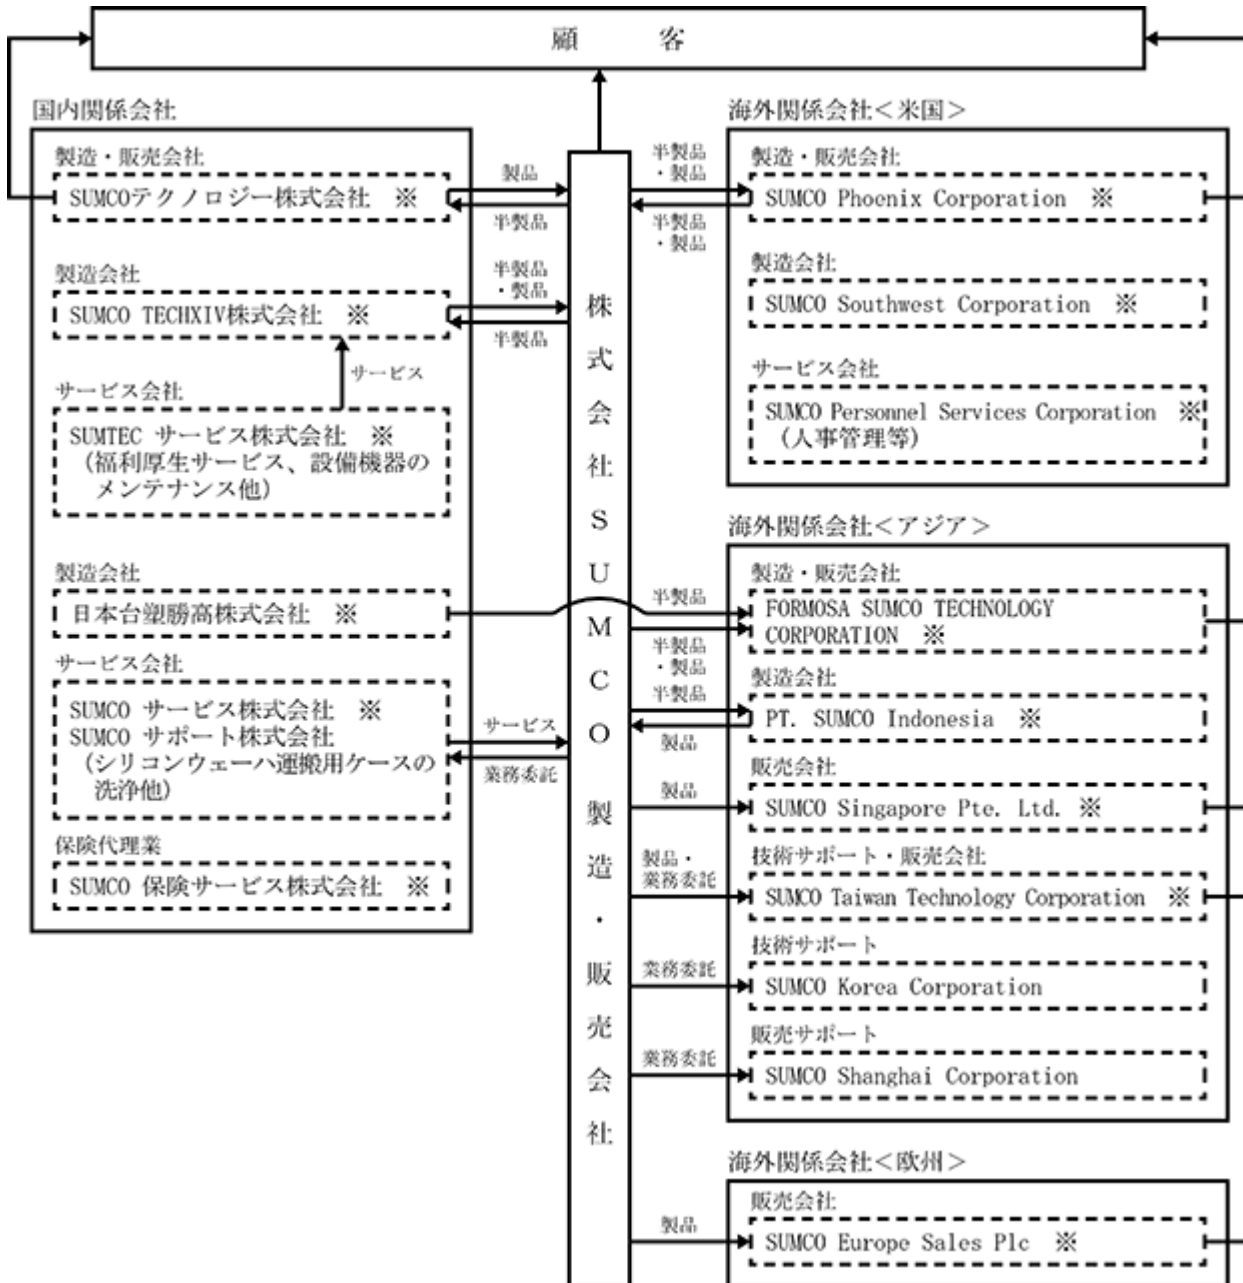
顧　　客

国内関係会社

製造・販売会社
SUMCOテクノロジー株式会社　※

製品
半製品

製造会社
SUMCO TECHXIV株式会社　※

半製品・製品
半製品

サービス

サービス会社
SUMTEC サービス株式会社　※
（福利厚生サービス、設備機器のメンテナンス他）

製造会社
日本台塑勝高株式会社　※

サービス会社
SUMCO サービス株式会社　※
SUMCO サポート株式会社
（シリコンウェーハ運搬用ケースの洗浄他）

サービス
業務委託

保険代理業
SUMCO 保険サービス株式会社　※

株式会社SUMCO製造・販売会社

海外関係会社＜米国＞

半製品・製品
半製品・製品

製造・販売会社
SUMCO Phoenix Corporation　※

製造会社
SUMCO Southwest Corporation　※

サービス会社
SUMCO Personnel Services Corporation　※
（人事管理等）

海外関係会社＜アジア＞

半製品
製造・販売会社
FORMOSA SUMCO TECHNOLOGY CORPORATION　※

半製品・製品
半製品
製造会社
PT. SUMCO Indonesia　※
製品

製品
販売会社
SUMCO Singapore Pte. Ltd. ※

製品・業務委託
技術サポート・販売会社
SUMCO Taiwan Technology Corporation　※

業務委託
技術サポート
SUMCO Korea Corporation

業務委託
販売サポート
SUMCO Shanghai Corporation

海外関係会社＜欧州＞

製品
販売会社
SUMCO Europe Sales Plc　※